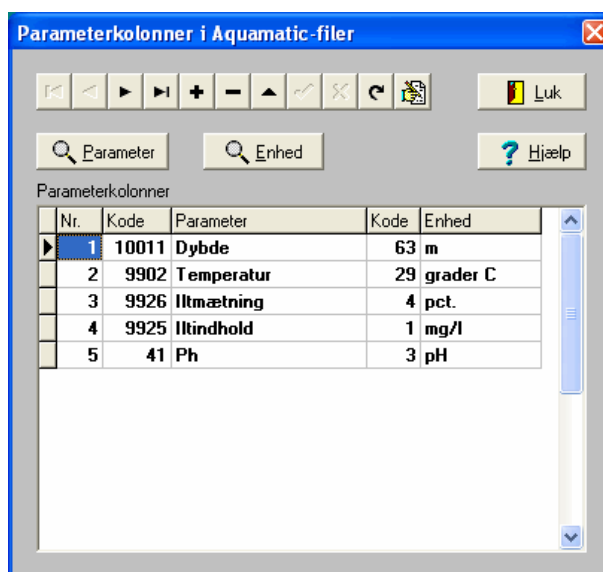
Parameterkolonner i Aquamatic-filer

Luk

Parameter

Enhed

Hjælp

Parameterkolonner

| Nr. | Kode | Parameter | Kode | Enhed |
|---|---|---|---|---|
| 1 | 10011 | Dybde | 63 | m |
| 2 | 9902 | Temperatur | 29 | grader C |
| 3 | 9926 | Iltmætning | 4 | pct. |
| 4 | 9925 | Iltindhold | 1 | mg/l |
| 5 | 41 | Ph | 3 | pH |